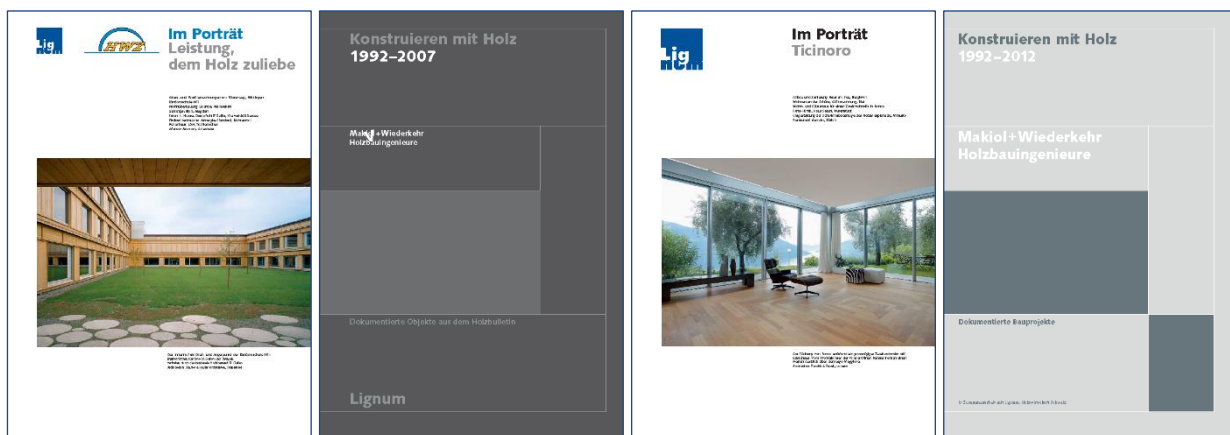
Lig
HWZ
Im Porträt
Leistung, dem Holz zuliebe

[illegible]

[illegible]

Konstruieren mit Holz
1992–2007

Makiol+Wiederkehr
Holzbauingenieure

Dokumentierte Objekte aus dem Holzbulletin

Lignum

Lig
Im Porträt
Ticinoro

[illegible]

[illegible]

Konstruieren mit Holz
1992–2012

Makiol+Wiederkehr
Holzbauingenieure

Dokumentierte Bauprojekte

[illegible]